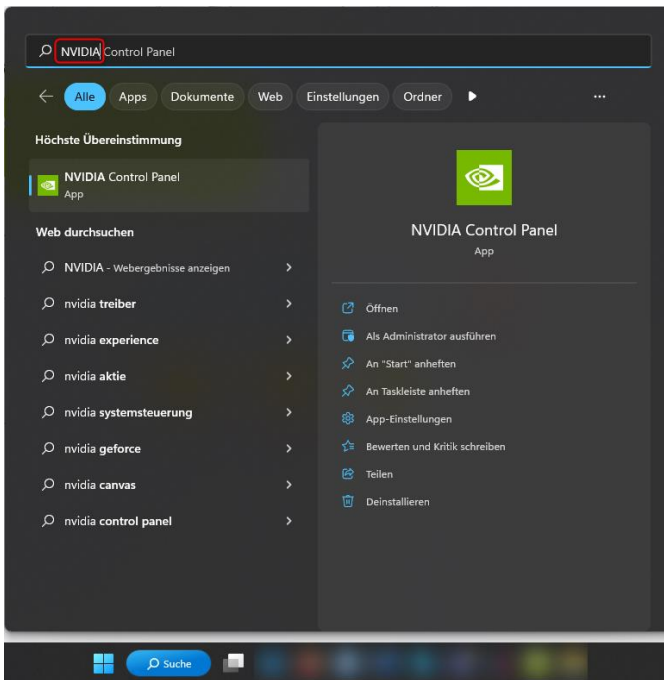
NVIDIA Control Panel

Alle Apps Dokumente Web Einstellungen Ordner ...

Höchste Übereinstimmung

NVIDIA Control Panel
App

Web durchsuchen

NVIDIA - Webergebnisse anzeigen
nvidia treiber
nvidia experience
nvidia aktie
nvidia systemsteuerung
nvidia geforce
nvidia canvas
nvidia control panel

NVIDIA Control Panel
App

Öffnen
Als Administrator ausführen
An "Start" anheften
An Taskleiste anheften
App-Einstellungen
Bewerten und Kritik schreiben
Teilen
Deinstallieren

Suche